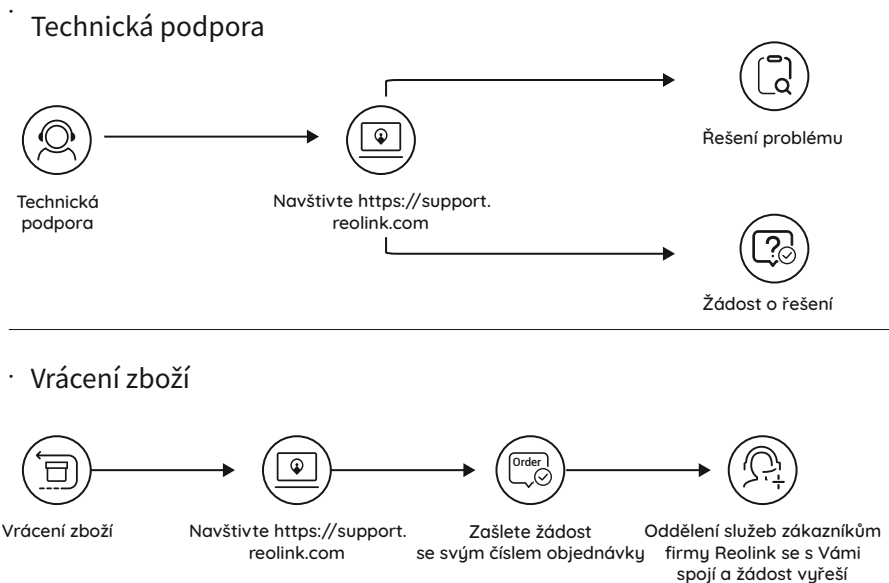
· Technická podpora

Technická podpora

Navštivte https://support.reolink.com

Řešení problému

Žádost o řešení

· Vrácení zboží

Vrácení zboží

Navštivte https://support.reolink.com

Order

Zašlete žádost se svým číslem objednávky

Oddělení služeb zákazníkům firmy Reolink se s Vámi spojí a žádost vyřeší